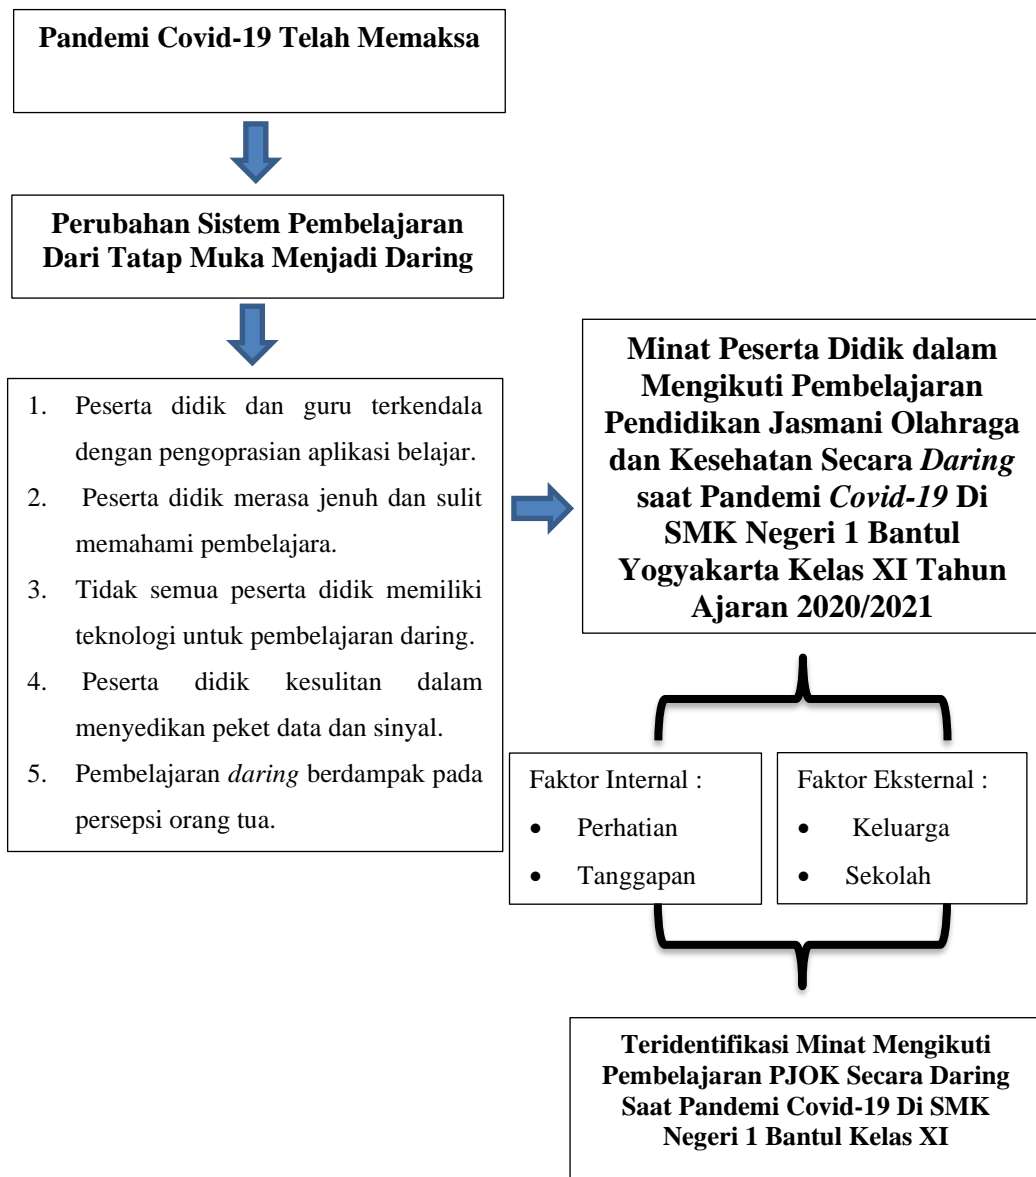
Pandemi Covid-19 Telah Memaksa

Perubahan Sistem Pembelajaran Dari Tatap Muka Menjadi Daring

1. Peserta didik dan guru terkendala dengan pengoprasian aplikasi belajar.
2. Peserta didik merasa jenuh dan sulit memahami pembelajara.
3. Tidak semua peserta didik memiliki teknologi untuk pembelajaran daring.
4. Peserta didik kesulitan dalam menyedikan peket data dan sinyal.
5. Pembelajaran *daring* berdampak pada persepsi orang tua.

Minat Peserta Didik dalam Mengikuti Pembelajaran Pendidikan Jasmani Olahraga dan Kesehatan Secara *Daring* saat Pandemi *Covid-19* Di SMK Negeri 1 Bantul Yogyakarta Kelas XI Tahun Ajaran 2020/2021

Faktor Internal :
- Perhatian
- Tanggapan

Faktor Eksternal :
- Keluarga
- Sekolah

Teridentifikasi Minat Mengikuti Pembelajaran PJOK Secara Daring Saat Pandemi Covid-19 Di SMK Negeri 1 Bantul Kelas XI